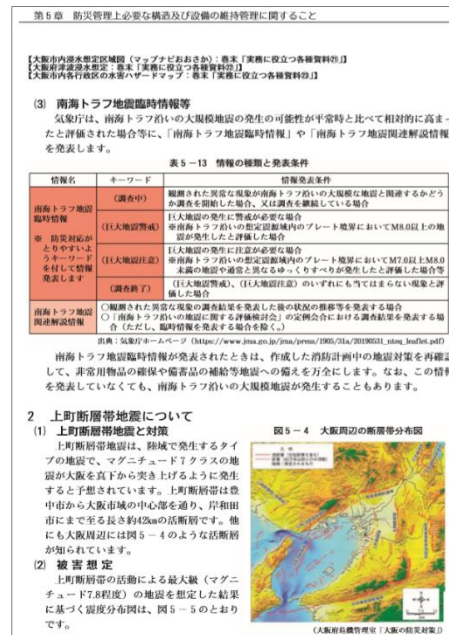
第５章　防災管理上必要な構造及び設備の維持管理に関すること

【大阪市内浸水想定区域図（マップナビおおさか）：巻末「実務に役立つ各種資料⑪」】
【大阪府津波浸水想定：巻末「実務に役立つ各種資料⑫」】
【大阪市内各行政区の水害ハザードマップ：巻末「実務に役立つ各種資料⑬」】

(3)　南海トラフ地震臨時情報等

気象庁は、南海トラフ沿いの大規模地震の発生の可能性が平常時と比べて相対的に高ま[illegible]たと評価された場合等に、「南海トラフ地震臨時情報」や「南海トラフ地震関連解説情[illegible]を発表します。

表５－13　情報の種類と発表条件

| 情報名 | キーワード | 情報発表条件 |
|---|---|---|
| 南海トラフ地震臨時情報 ※ 防災対応がとりやすいようキーワードを付して情報発表します | （調査中） | 観測された異常な現象が南海トラフ沿いの大規模な地震と関連するかどうか調査を開始した場合、又は調査を継続している場合 |
| | （巨大地震警戒） | 巨大地震の発生に警戒が必要な場合 ※南海トラフ沿いの想定震源域内のプレート境界においてM8.0以上の地震が発生したと評価した場合 |
| | （巨大地震注意） | 巨大地震の発生に注意が必要な場合 ※南海トラフ沿いの想定震源域内のプレート境界においてM7.0以上M8.0未満の地震や通常と異なるゆっくりすべりが発生したと評価した場合等 |
| | （調査終了） | （巨大地震警戒）、（巨大地震注意）のいずれにも当てはまらない現象と評価した場合 |
| 南海トラフ地震関連解説情報 | | ○観測された異常な現象の調査結果を発表した後の状況の推移等を発表する場合 ○「南海トラフ沿いの地震に関する評価検討会」の定例会合における調査結果を発表する場合（ただし、臨時情報を発表する場合を除く。） |

出典：気象庁ホームページ（https://www.jma.go.jp/jma/press/1905/31a/20190531_nteq_leaflet.pdf）

南海トラフ地震臨時情報が発表されたときは、作成した消防計画中の地震対策を再確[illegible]して、非常用物品の確保や備蓄品の補給等地震への備えを万全にします。なお、この情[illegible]を発表していなくても、南海トラフ沿いの大規模地震が発生することもあります。

2　上町断層帯地震について

(1)　上町断層帯地震と対策

上町断層帯地震は、陸域で発生するタイプの地震で、マグニチュード7クラスの地震が大阪を真下から突き上げるように発生すると予想されています。上町断層帯は豊中市から大阪市域の中心部を通り、岸和田市にまで至る長さ約42kmの活断層です。他にも大阪周辺には図５－４のような活断層が知られています。

(2)　被害想定

上町断層帯の活動による最大級（マグニチュード7.8程度）の地震を想定した結果に基づく震度分布図は、図５－５のとおりです。

図５－４　大阪周辺の断層帯分布図

（大阪府危機管理室「大阪の防災対策」）